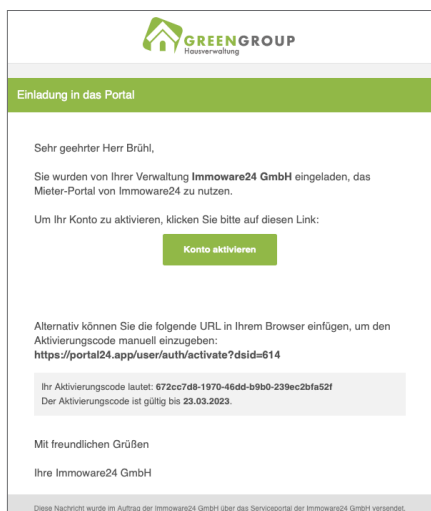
GREENGROUP
Hausverwaltung

Einladung in das Portal

Sehr geehrter Herr Brühl,

Sie wurden von Ihrer Verwaltung **Immoware24 GmbH** eingeladen, das Mieter-Portal von Immoware24 zu nutzen.

Um Ihr Konto zu aktivieren, klicken Sie bitte auf diesen Link:

Konto aktivieren

Alternativ können Sie die folgende URL in Ihrem Browser einfügen, um den Aktivierungscode manuell einzugeben:
**https://portal24.app/user/auth/activate?dsid=614**

Ihr Aktivierungscode lautet: **672cc7d8-1970-46dd-b9b0-239ec2bfa52f**
Der Aktivierungscode ist gültig bis **23.03.2023**.

Mit freundlichen Grüßen

Ihre Immoware24 GmbH

Diese Nachricht wurde im Auftrag der Immoware24 GmbH über das Serviceportal der Immoware24 GmbH versendet.